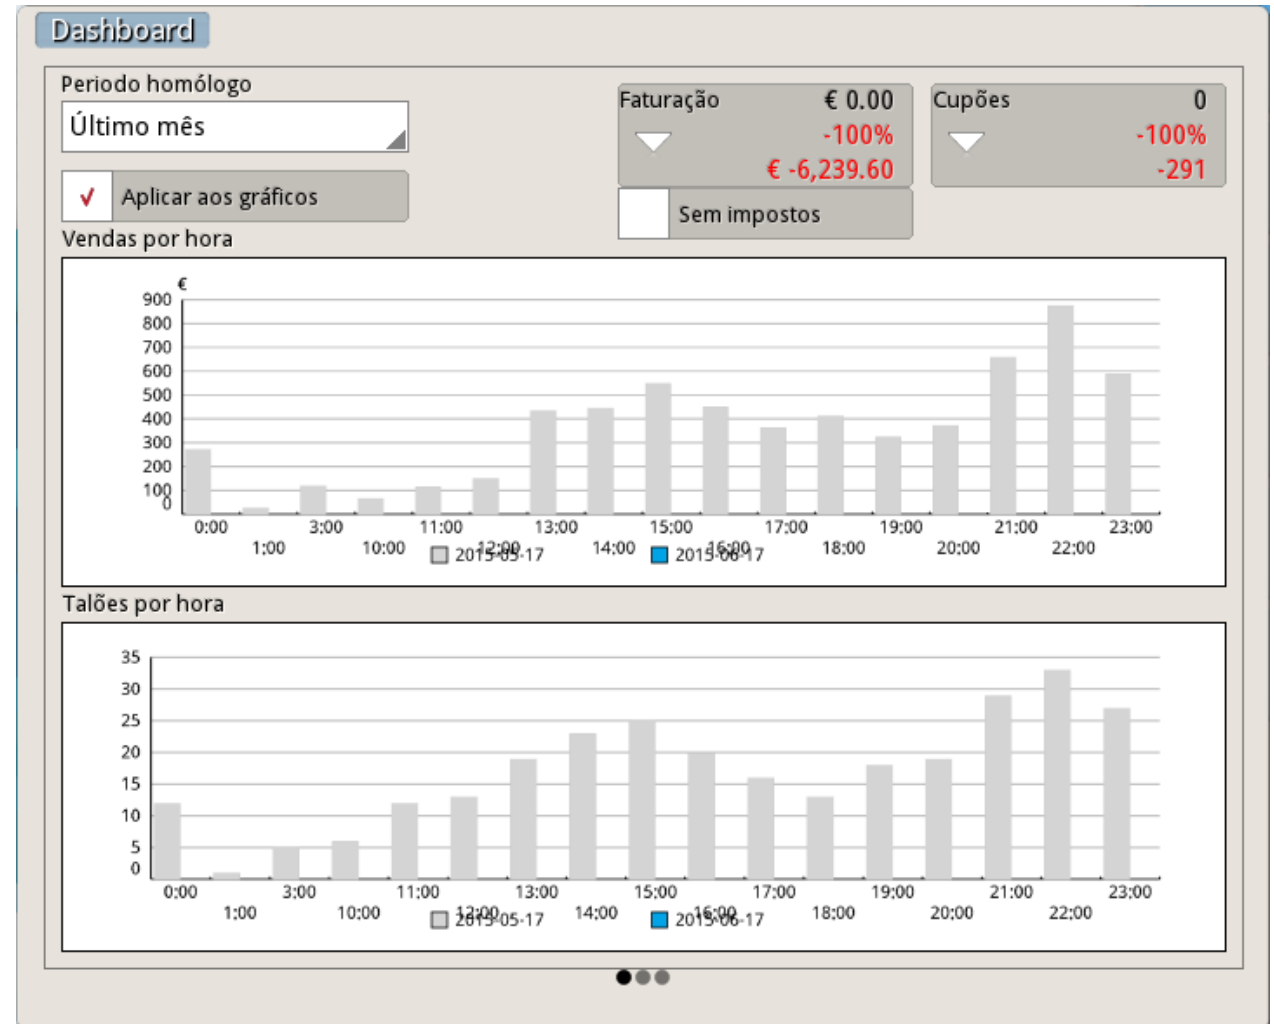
Dashboard

Periodo homólogo

Último mês

✓ Aplicar aos gráficos

Faturação € 0.00
-100%
€ -6,239.60

Cupões 0
-100%
-291

Sem impostos

Vendas por hora

€
900
800
700
600
500
400
300
200
100
0

0:00 1:00 3:00 10:00 11:00 12:00 13:00 14:00 15:00 16:00 17:00 18:00 19:00 20:00 21:00 22:00 23:00

2015-05-17 2015-06-17

Talões por hora

35
30
25
20
15
10
5
0

0:00 1:00 3:00 10:00 11:00 12:00 13:00 14:00 15:00 16:00 17:00 18:00 19:00 20:00 21:00 22:00 23:00

2015-05-17 2015-06-17